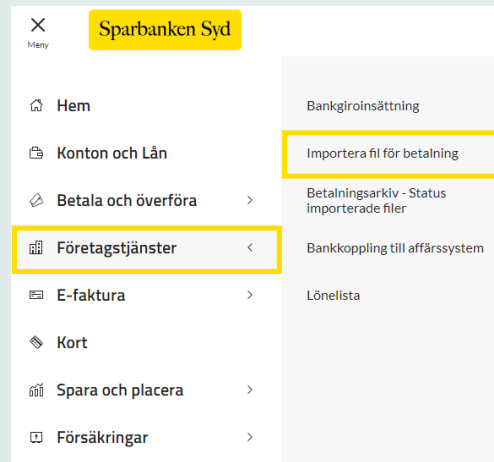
Meny

Sparbanken Syd

Hem

Konton och Lån

Betala och överföra

Företagstjänster

E-faktura

Kort

Spara och placera

Försäkringar

Bankgiroinsättning

Importera fil för betalning

Betalningsarkiv - Status importerade filer

Bankkoppling till affärssystem

Lönelista